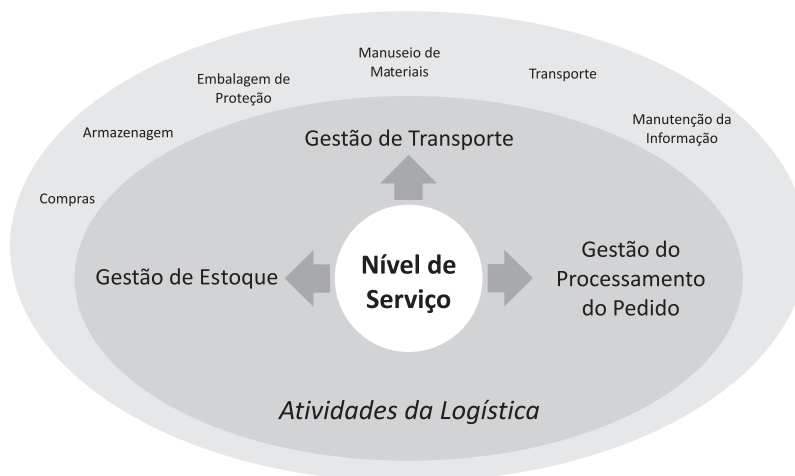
Manuseio de Materiais

Embalagem de Proteção

Transporte

Armazenagem

Manutenção da Informação

Compras

Gestão de Transporte

Gestão de Estoque

Nível de Serviço

Gestão do Processamento do Pedido

Atividades da Logística